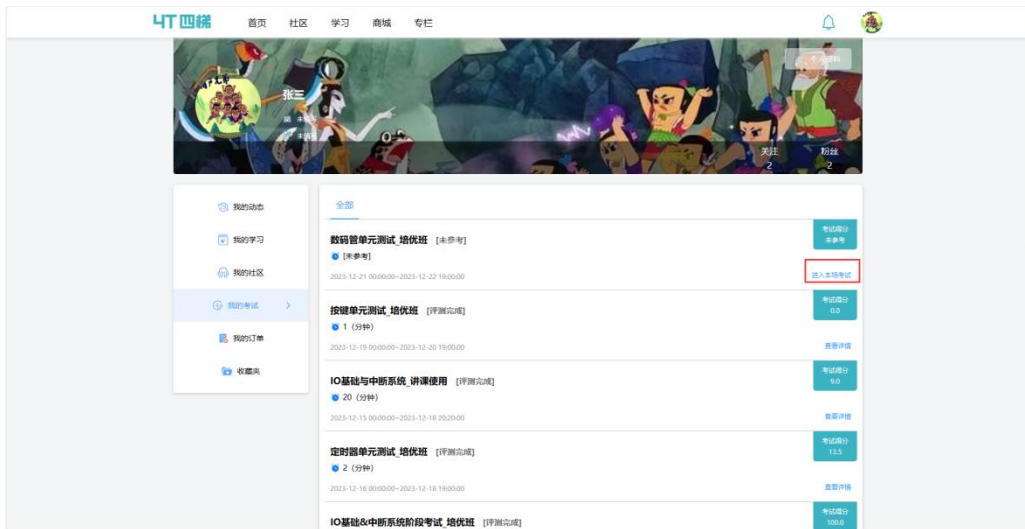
4T四梯 首页 社区 学习 商城 专栏

张三
未填写
未填写

关注 2
粉丝 2

我的动态
我的学习
我的社区
我的考试
我的订单
收藏夹

全部

数码管单元测试_培优班 [未参考]
[未参考]
2023-12-21 00:00:00~2023-12-22 19:00:00
考试得分 未参考
进入本场考试

按键单元测试_培优班 [评测完成]
1（分钟）
2023-12-19 00:00:00~2023-12-20 19:00:00
考试得分 0.0
查看详情

IO基础与中断系统_讲课使用 [评测完成]
20（分钟）
2023-12-15 00:00:00~2023-12-18 20:20:00
考试得分 9.0
查看详情

定时器单元测试_培优班 [评测完成]
2（分钟）
2023-12-16 00:00:00~2023-12-18 19:00:00
考试得分 13.5
查看详情

IO基础&中断系统阶段考试_培优班 [评测完成]
考试得分 100.0